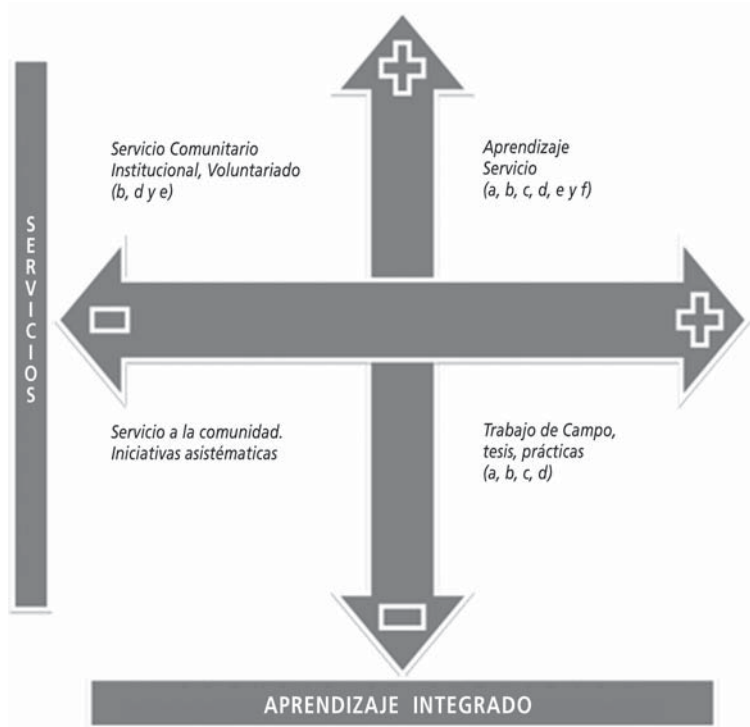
SERVICIOS

Servicio Comunitario Institucional, Voluntariado (b, d y e)

Aprendizaje Servicio (a, b, c, d, e y f)

Servicio a la comunidad. Iniciativas asistématicas

Trabajo de Campo, tesis, prácticas (a, b, c, d)

APRENDIZAJE INTEGRADO